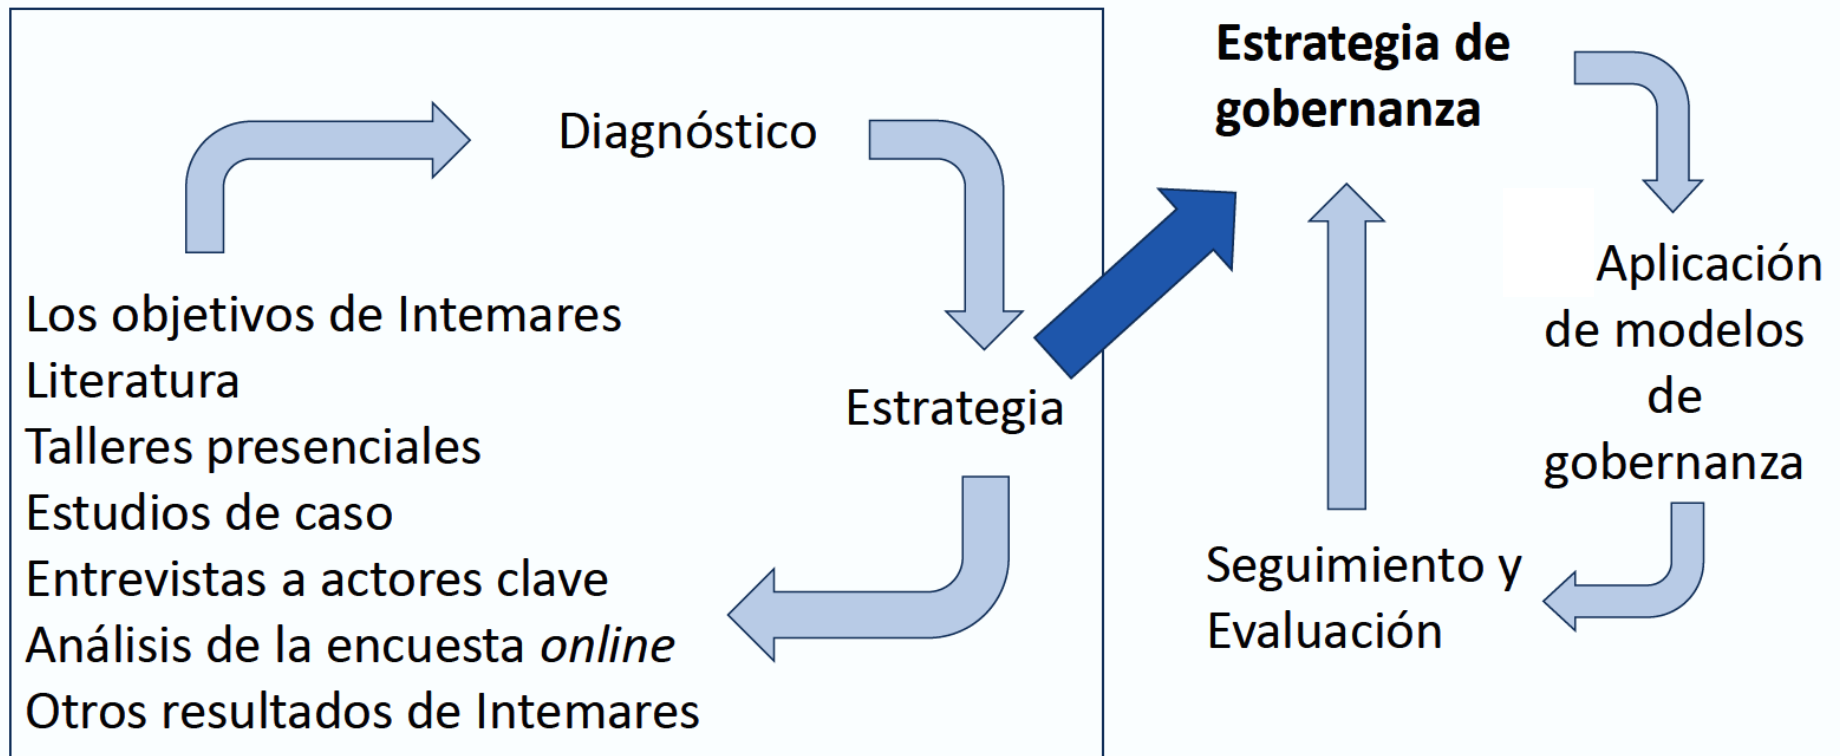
Diagnóstico

Los objetivos de Intemares
Literatura
Talleres presenciales
Estudios de caso
Entrevistas a actores clave
Análisis de la encuesta *online*
Otros resultados de Intemares

Estrategia

**Estrategia de gobernanza**

Aplicación de modelos de gobernanza

Seguimiento y Evaluación